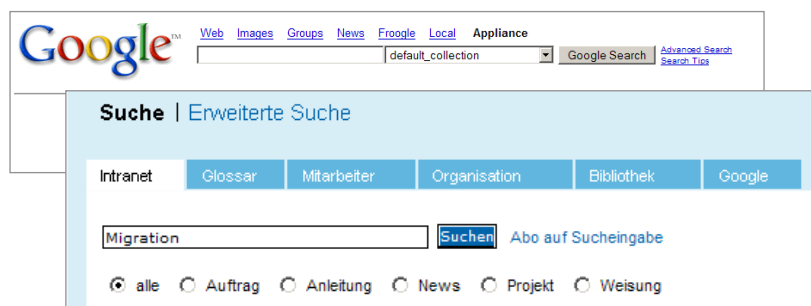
Google™

Web Images Groups News Froogle Local Appliance

default_collection

Google Search

Advanced Search
Search Tips

Suche | Erweiterte Suche

| Intranet | Glossar | Mitarbeiter | Organisation | Bibliothek | Google |
|---|---|---|---|---|---|

Migration

Suchen

Abo auf Sucheingabe

alle Auftrag Anleitung News Projekt Weisung